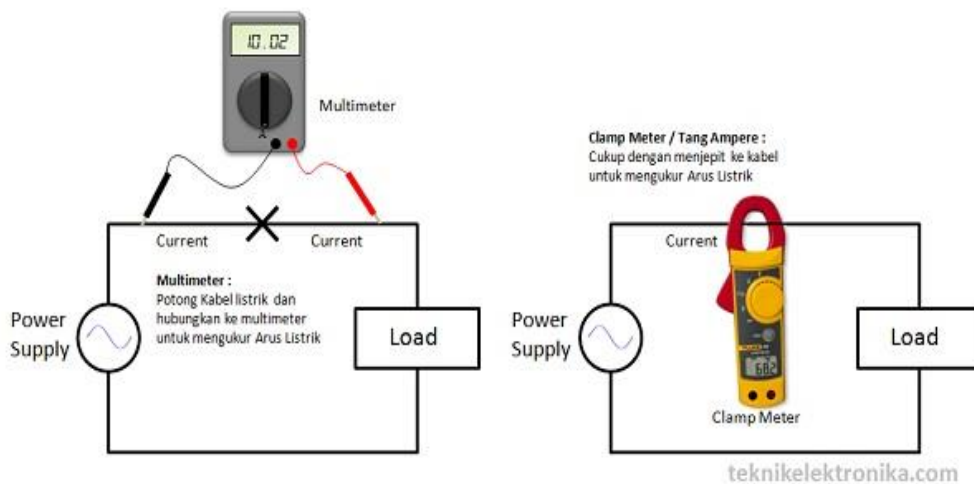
10.02

Multimeter

Current

Current

Multimeter :
Potong Kabel listrik dan hubungkan ke multimeter untuk mengukur Arus Listrik

Power Supply

Load

Clamp Meter / Tang Ampere :
Cukup dengan menjepit ke kabel untuk mengukur Arus Listrik

Current

Power Supply

Load

Clamp Meter

teknikelektronika.com